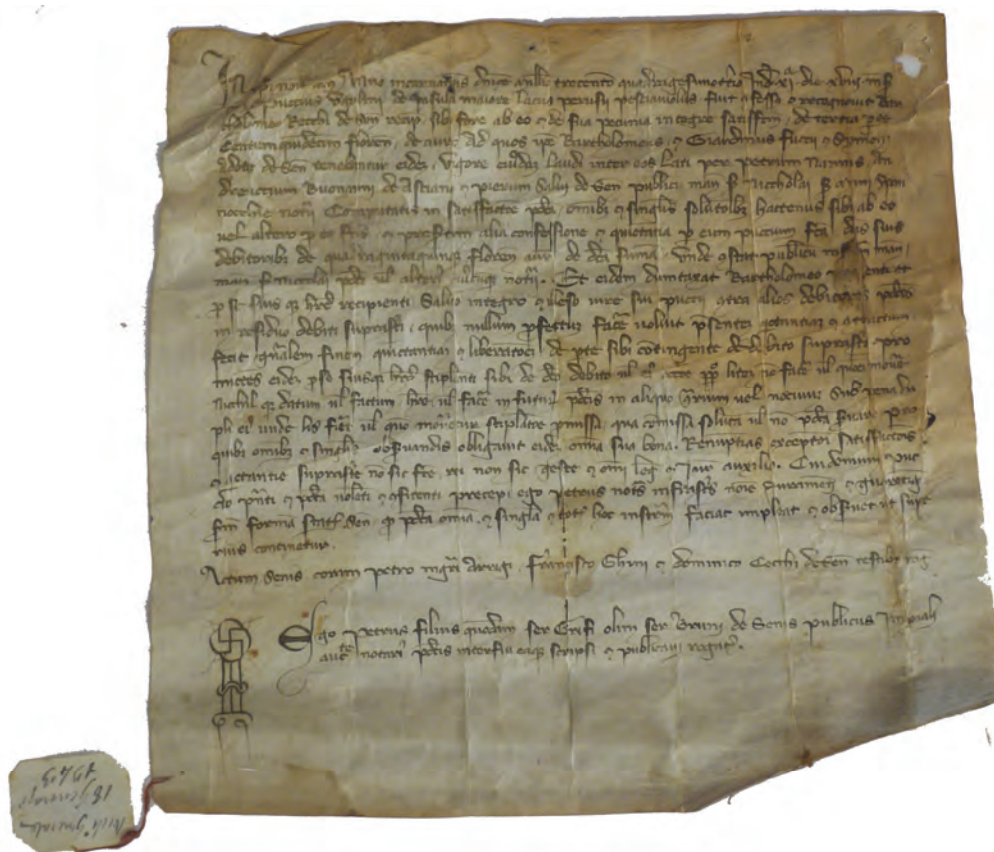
In nomine domini Amen. Anno domini millesimo trecentesimo quadragesimo tertio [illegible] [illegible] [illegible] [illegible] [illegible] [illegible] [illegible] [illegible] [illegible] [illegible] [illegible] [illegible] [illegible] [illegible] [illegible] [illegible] Bartholomeus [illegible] Grandinus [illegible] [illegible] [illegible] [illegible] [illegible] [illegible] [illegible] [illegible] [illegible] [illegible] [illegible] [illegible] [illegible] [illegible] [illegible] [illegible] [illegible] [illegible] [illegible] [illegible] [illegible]

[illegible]

Actum Senis coram Petro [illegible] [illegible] et Dominico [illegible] de Senis testibus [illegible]

Ego Petrus filius quondam ser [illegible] olim ser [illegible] de Senis publicus imperiali auctoritate notarius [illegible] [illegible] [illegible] scripsi et publicavi rogatus.

1343
18 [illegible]
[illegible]